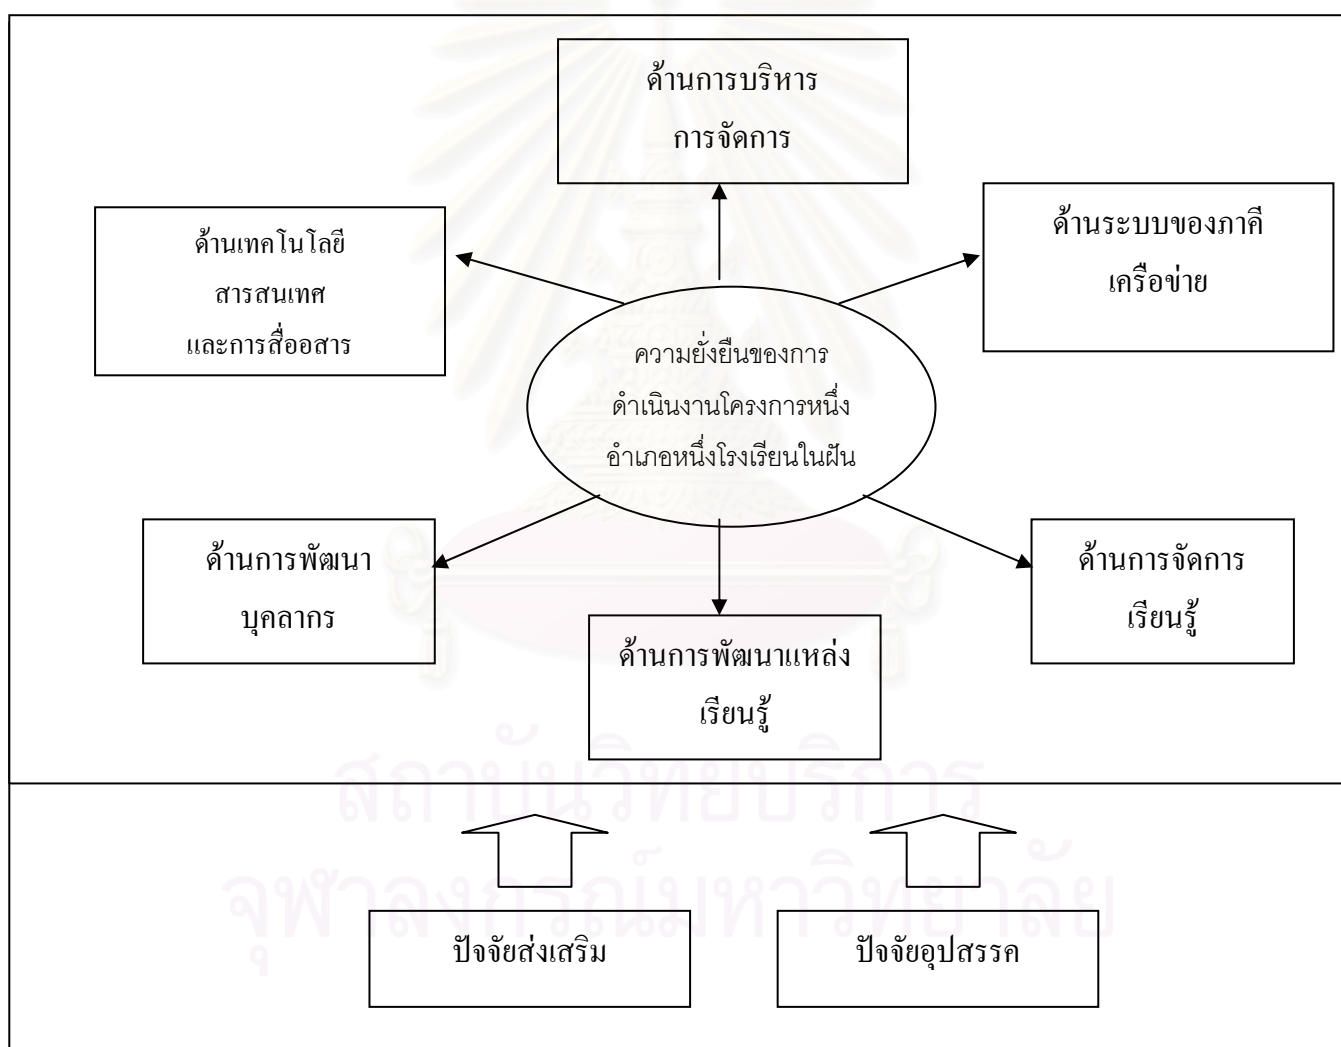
ด้านการบริหาร
การจัดการ

ด้านเทคโนโลยี
สารสนเทศ
และการสื่อสาร

ด้านระบบของภาคี
เครือข่าย

ความยั่งยืนของการ
ดำเนินงานโครงการหนึ่ง
อำเภอหนึ่งโรงเรียนในฝัน

ด้านการพัฒนา
บุคลากร

ด้านการจัดการ
เรียนรู้

ด้านการพัฒนาแหล่ง
เรียนรู้

สถาบันวิทยบริการ
จุฬาลงกรณ์มหาวิทยาลัย

ปัจจัยส่งเสริม

ปัจจัยอุปสรรค